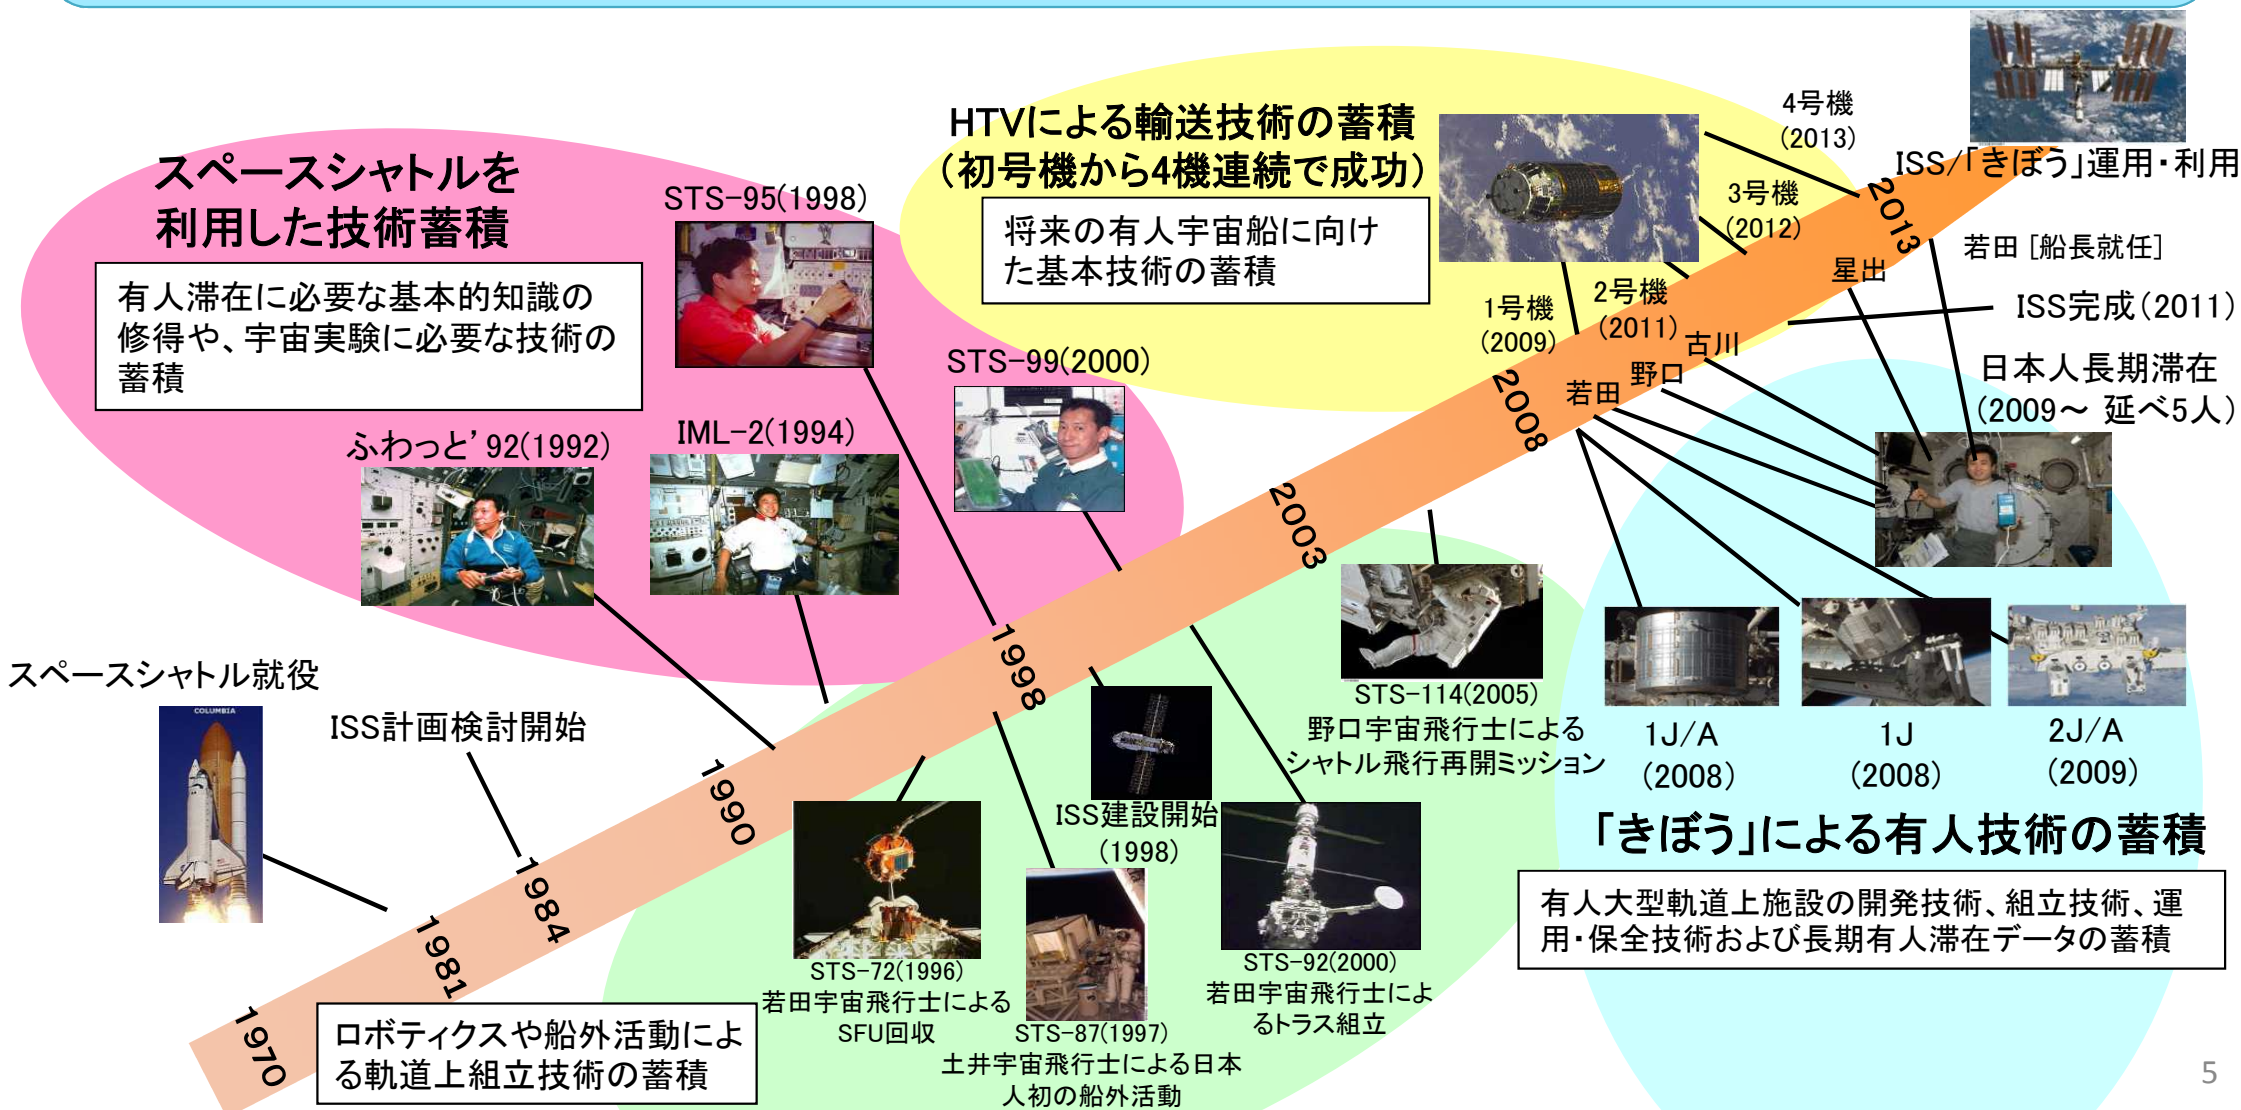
スペースシャトルを利用した技術蓄積

有人滞在に必要な基本的知識の修得や、宇宙実験に必要な技術の蓄積

STS-95(1998)

ふわっと'92(1992)

IML-2(1994)

STS-99(2000)

HTVによる輸送技術の蓄積（初号機から4機連続で成功）

将来の有人宇宙船に向けた基本技術の蓄積

4号機 (2013)

3号機 (2012)

2号機 (2011)

1号機 (2009)

ISS/「きぼう」運用・利用

若田［船長就任］

星出

ISS完成(2011)

古川

野口

若田

日本人長期滞在 (2009～ 延べ5人)

2013

2008

2003

1998

1990

1984

1981

1970

スペースシャトル就役

ISS計画検討開始

STS-114(2005) 野口宇宙飛行士によるシャトル飛行再開ミッション

1J/A (2008)

1J (2008)

2J/A (2009)

「きぼう」による有人技術の蓄積

有人大型軌道上施設の開発技術、組立技術、運用・保全技術および長期有人滞在データの蓄積

ISS建設開始 (1998)

STS-72(1996) 若田宇宙飛行士によるSFU回収

STS-87(1997) 土井宇宙飛行士による日本人初の船外活動

STS-92(2000) 若田宇宙飛行士によるトラス組立

ロボティクスや船外活動による軌道上組立技術の蓄積

5